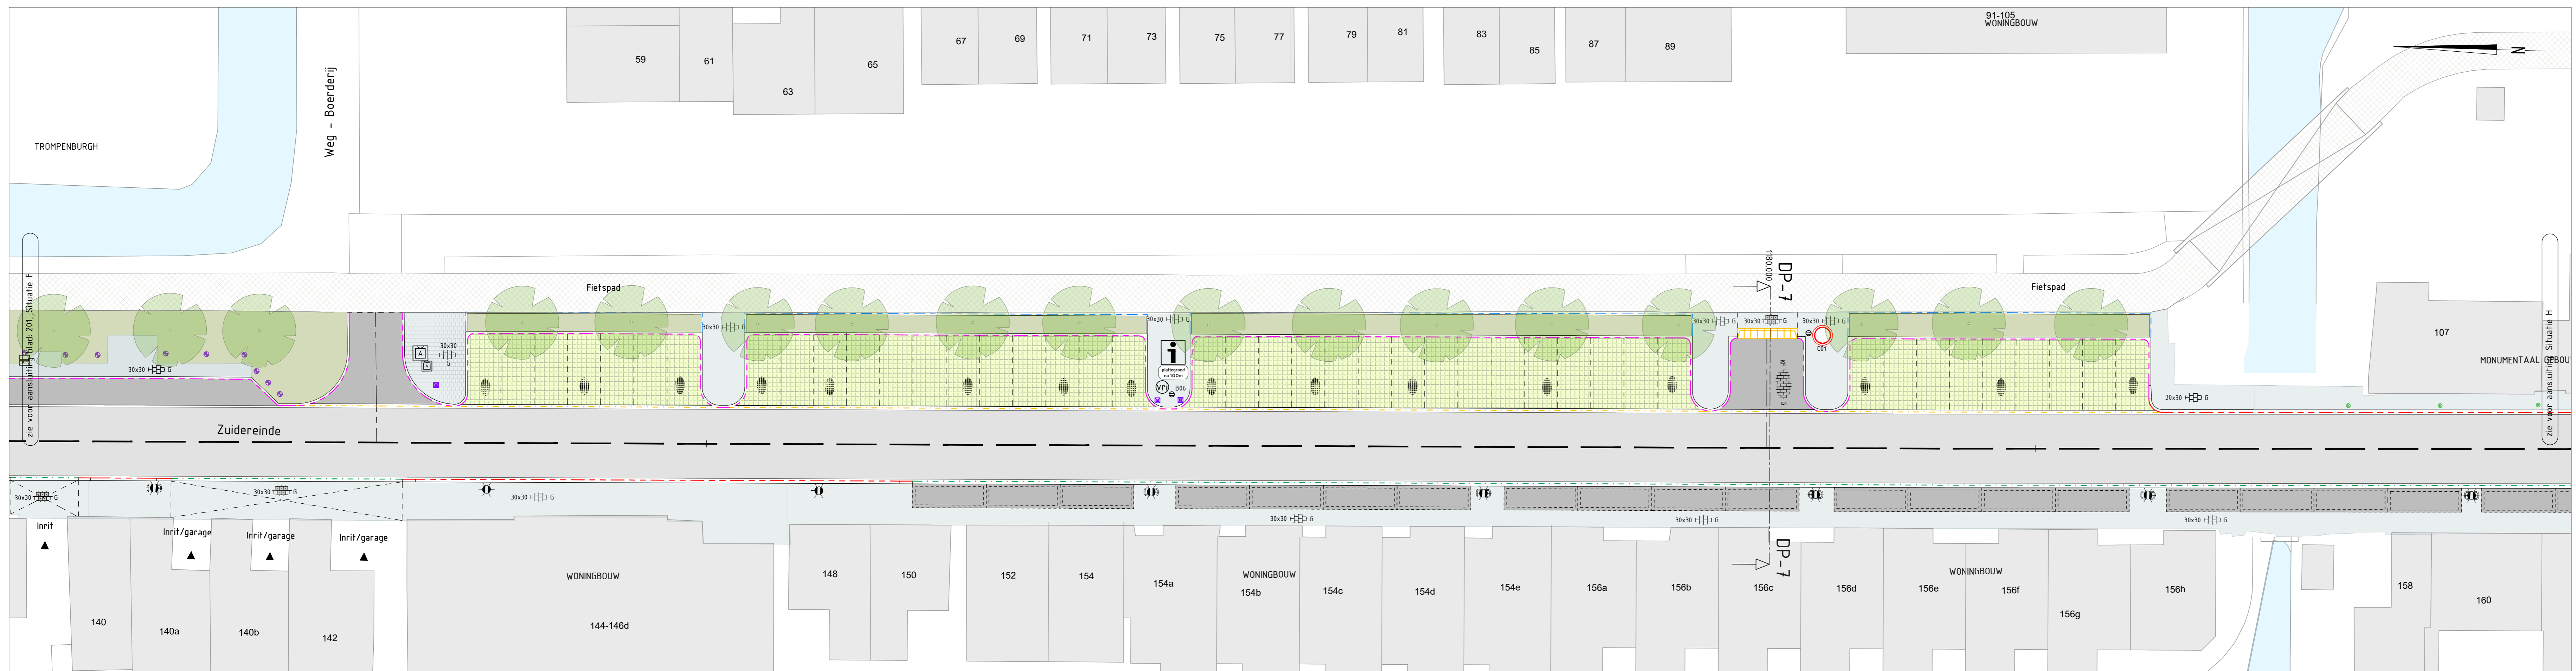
59
61
63
65
67
69
71
73
75
77
79
81
83
85
87
89
91-105
WONINGBOUW

TROMPENBURGH

Weg - Boerderij

zie voor aansluiting blad 201, Situatie F

Fietspad

Fietspad

30x30 G

30x30 G

30x30 G

30x30 G

30x30 G

30x30 G

30x30 G

30x30 G

B06

C01

1180.000

DP-7

DP-7

107

MONUMENTAAL GEBOUW

zie voor aansluiting Situatie H

30x30 G

Zuidereinde

30x30 G

30x30 G

30x30 G

30x30 G

30x30 G

30x30 G

Inrit

Inrit/garage

Inrit/garage

Inrit/garage

WONINGBOUW

140
140a
140b
142
144-146d
148
150
152
154
154a
WONINGBOUW
154b
154c
154d
154e
156a
156b
156c
156d
WONINGBOUW
156e
156f
156g
156h
158
160